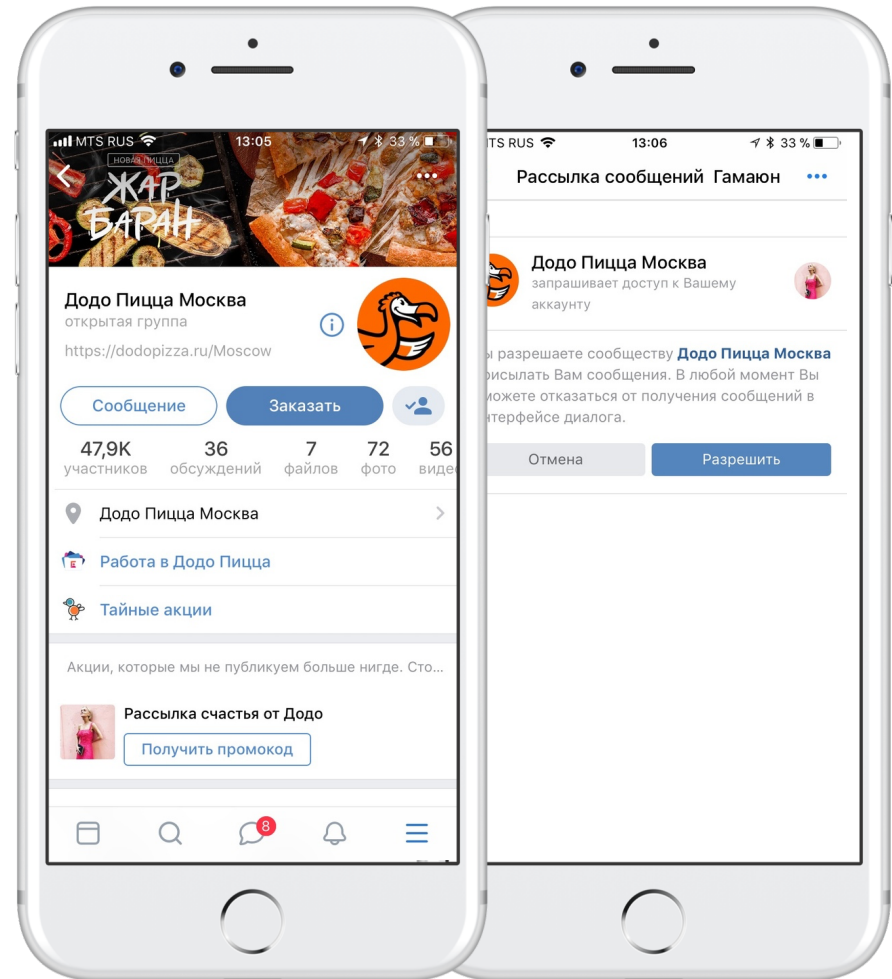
MTS RUS 13:05 33 %

НОВАЯ ПИЦЦА
ЖАР БАРАН

Додо Пицца Москва
открытая группа
https://dodopizza.ru/Moscow

Сообщение
Заказать

47,9K участников
36 обсуждений
7 файлов
72 фото
56 виде

Додо Пицца Москва
Работа в Додо Пицца
Тайные акции

Акции, которые мы не публикуем больше нигде. Сто...

Рассылка счастья от Додо
Получить промокод

8

TS RUS 13:06 33 %
Рассылка сообщений Гамаюн

Додо Пицца Москва
запрашивает доступ к Вашему аккаунту

ы разрешаете сообществу Додо Пицца Москва рисылать Вам сообщения. В любой момент Вы ожете отказаться от получения сообщений в нтерфейсе диалога.

Отмена
Разрешить